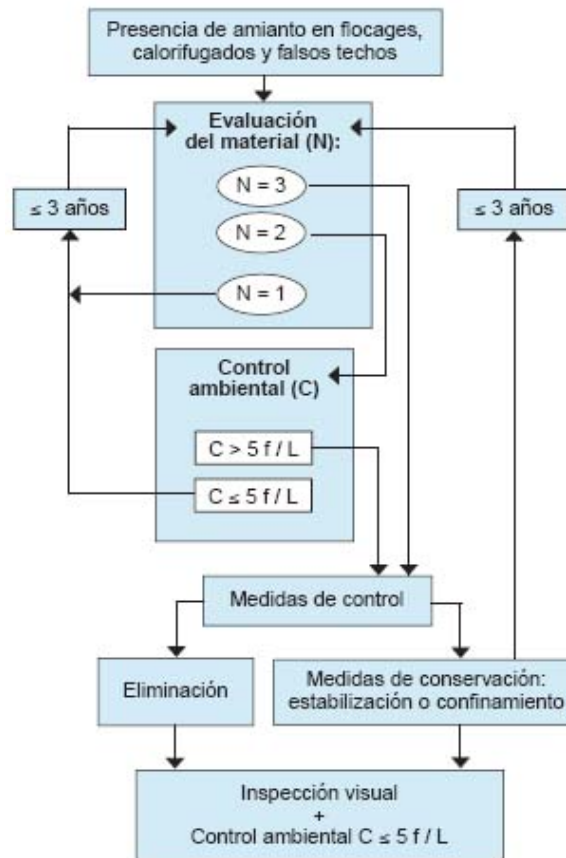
Presencia de amianto en flocages, calorifugados y falsos techos

Evaluación del material (N):

N = 3

N = 2

N = 1

≤ 3 años

≤ 3 años

Control ambiental (C)

C > 5 f / L

C ≤ 5 f / L

Medidas de control

Eliminación

Medidas de conservación: estabilización o confinamiento

Inspección visual
+
Control ambiental C ≤ 5 f / L